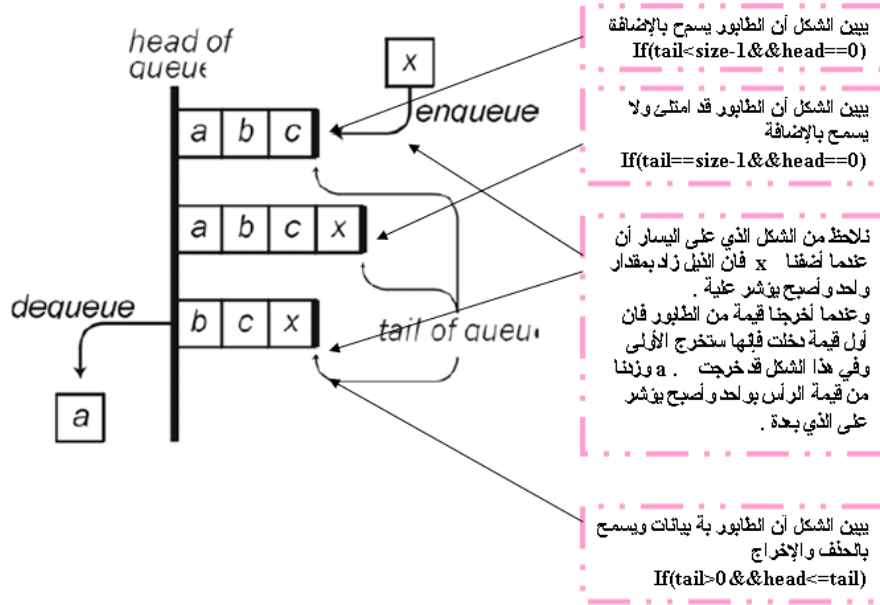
head of queue

x

enqueue

| a | b | c |
|---|---|---|

| a | b | c | x |
|---|---|---|---|

dequeue

| b | c | x |
|---|---|---|

tail of queue

a

يبين الشكل أن الطابور يسمح بالإضافة
If(tail<size-1&&head==0)

يبين الشكل أن الطابور قد امتلئ ولا يسمح بالإضافة
If(tail==size-1&&head==0)

نلاحظ من الشكل الذي على اليسار أن عندما أضفنا x فأن الذيل زاد بمقدار واحد وأصبح يؤشر علية .
وعندما أخرجنا قيمة من الطابور فأن أول قيمة دخلت فإنها ستخرج الأولى وفي هذا الشكل قد خرجت a وزدنا من قيمة الرأس بواحد وأصبح يؤشر على الذي بعدة .

يبين الشكل أن الطابور بة بيانات ويسمح بالحذف والإخراج
If(tail>0 &&head<=tail)